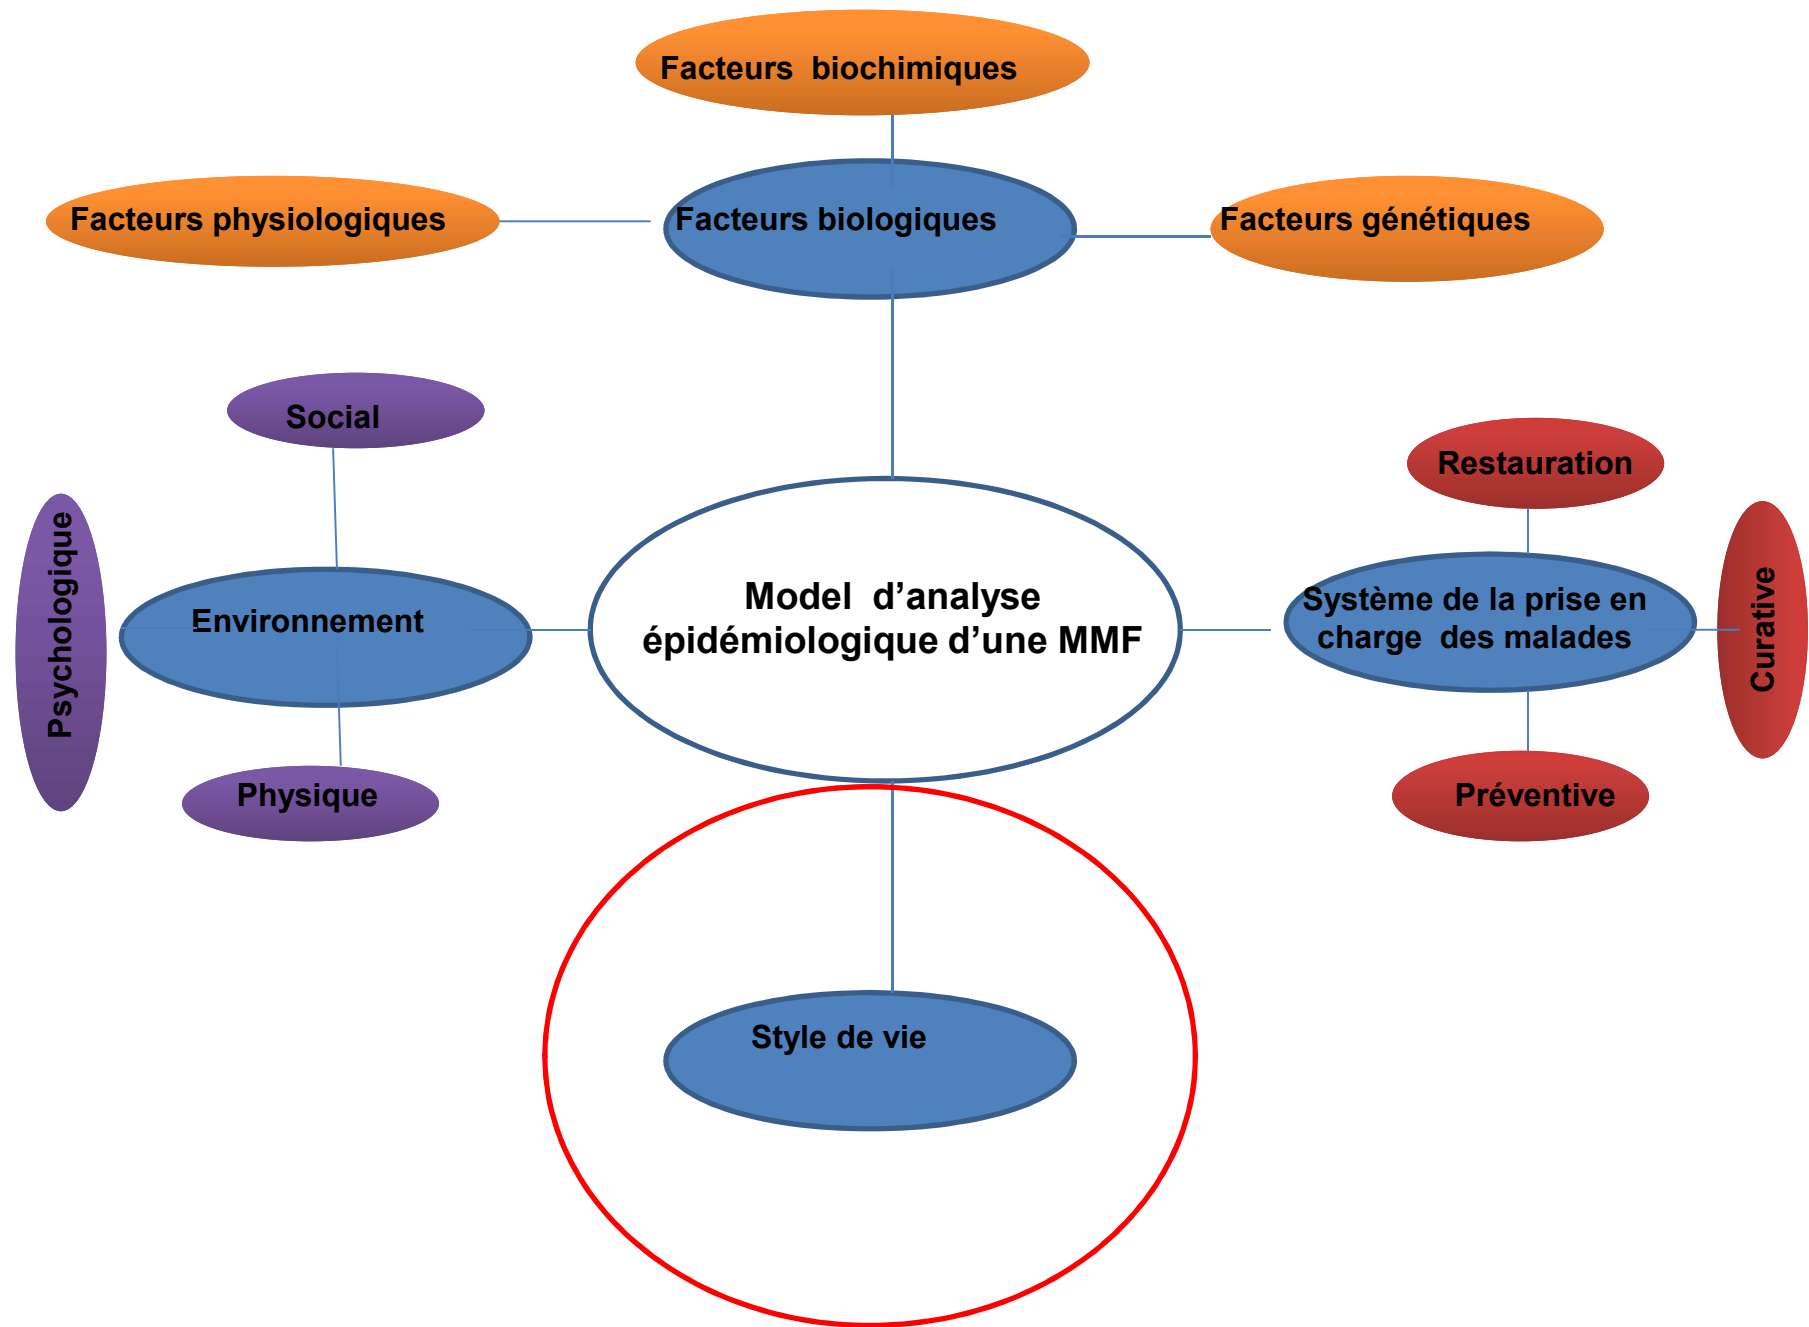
Facteurs biochimiques

Facteurs physiologiques

Facteurs biologiques

Facteurs génétiques

Social

Restauration

Psychologique

Environnement

Model d'analyse épidémiologique d'une MMF

Système de la prise en charge des malades

Curative

Physique

Préventive

Style de vie